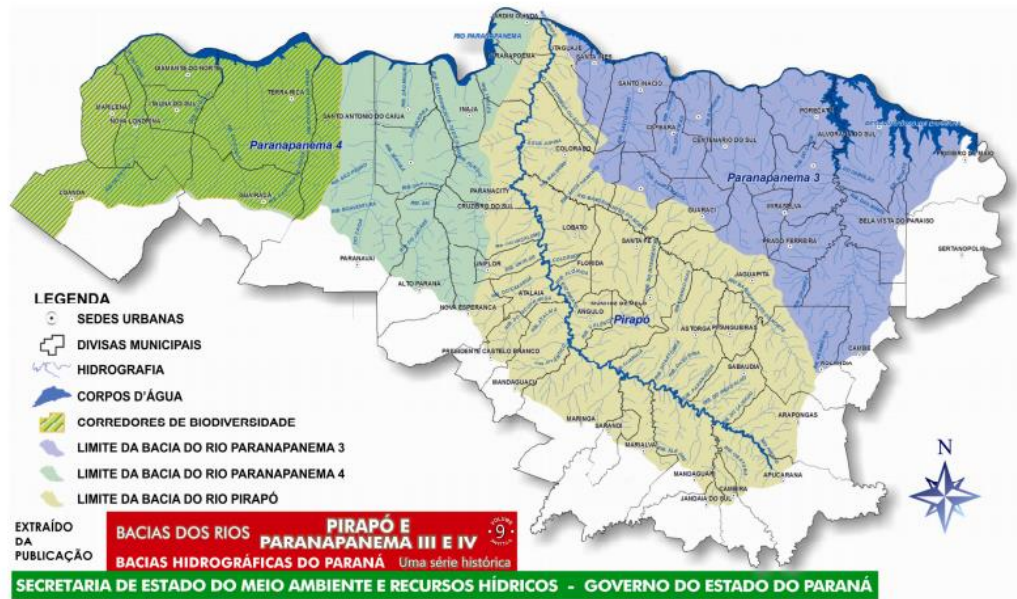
RIO PARANAPANEMA

DIAMANTE DO NORTE

TERRA RICA

MARILENA

INAJÁ

NOVA LONDRINA

SANTO ANTONIO DO CAIUÁ

Paranapanema 4

LOANDA

QUERÊNCIA DO NORTE

PARANAPOEMA

JARDIM OLINDA

ITAGUAJÉ

SANTA INÊS

SANTO INÁCIO

PORECATU

COLORADO

CENTENÁRIO DO SUL

ALVORADA DO SUL

PRIMEIRO DE MAIO

Paranapanema 3

PARANACITY

CRUZEIRO DO SUL

GUARACI

LOBATO

SANTA FÉ

BELA VISTA DO PARAÍSO

PARANAVAÍ

UNIFLOR

FLÓRIDA

PRADO FERREIRA

SERTANÓPOLIS

ALTO PARANÁ

ATALAIA

JAGUAPITÃ

NOVA ESPERANÇA

ÂNGULO

Pirapó

ASTORGA

PITANGUEIRAS

PRESIDENTE CASTELO BRANCO

SABÁUDIA

CAMBÉ

MANDAGUAÇU

ROLÂNDIA

MARINGÁ

SARANDI

ARAPONGAS

MARIALVA

MANDAGUARI

APUCARANA

CAMBIRA

JANDAIA DO SUL

LEGENDA

SEDES URBANAS

DIVISAS MUNICIPAIS

HIDROGRAFIA

CORPOS D'ÁGUA

CORREDORES DE BIODIVERSIDADE

LIMITE DA BACIA DO RIO PARANAPANEMA 3

LIMITE DA BACIA DO RIO PARANAPANEMA 4

LIMITE DA BACIA DO RIO PIRAPÓ

N

EXTRAÍDO DA PUBLICAÇÃO

BACIAS DOS RIOS PIRAPÓ E PARANAPANEMA III E IV

VOLUME 9

BACIAS HIDROGRÁFICAS DO PARANÁ Uma série histórica

SECRETARIA DE ESTADO DO MEIO AMBIENTE E RECURSOS HÍDRICOS - GOVERNO DO ESTADO DO PARANÁ